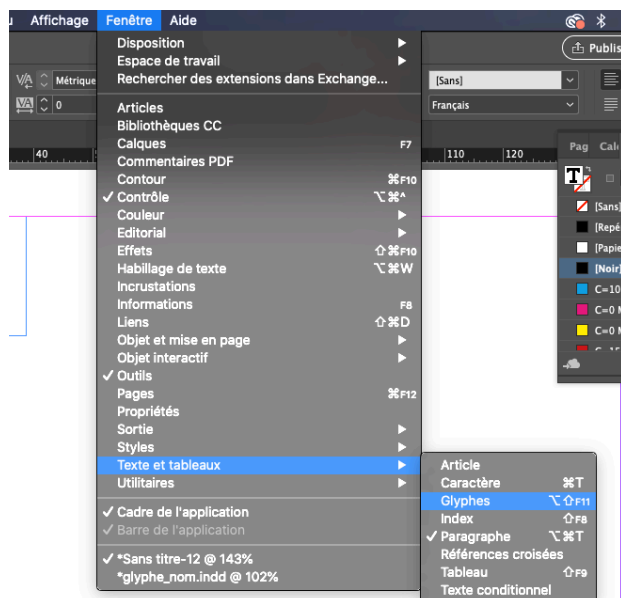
u Affichage Fenêtre Aide

Publis

Métrique
0
[Sans]
Français

40
110 120

Pag Cal

[Sans]
[Repé
[Papie
[Noir]
C=10
C=0 M
C=0 M

Disposition
Espace de travail
Rechercher des extensions dans Exchange...

Articles
Bibliothèques CC
Calques F7
Commentaires PDF
Contour ⌘F10
✓ Contrôle ⌥⌘^
Couleur
Editorial
Effets ⇧⌘F10
Habillage de texte ⌥⌘W
Incrustations
Informations F8
Liens ⇧⌘D
Objet et mise en page
Objet interactif
✓ Outils
Pages ⌘F12
Propriétés
Sortie
Styles
Texte et tableaux
Utilitaires

✓ Cadre de l'application
✓ Barre de l'application

✓ *Sans titre-12 @ 143%
*glyphe_nom.indd @ 102%

Article
Caractère ⌘T
Glyphes ⌥⇧F11
Index ⇧F8
✓ Paragraphe ⌥⌘T
Références croisées
Tableau ⇧F9
Texte conditionnel